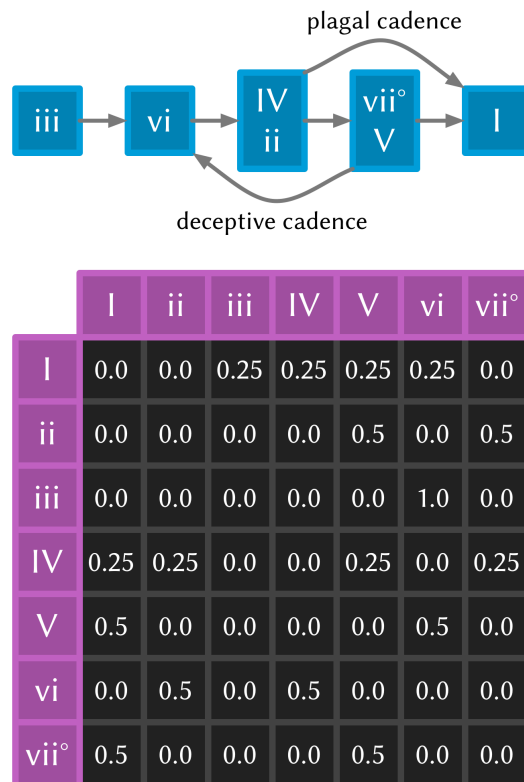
plagal cadence

iii

vi

IV
ii

vii°
V

I

deceptive cadence

| | I | ii | iii | IV | V | vi | vii° |
|---|---|---|---|---|---|---|---|
| I | 0.0 | 0.0 | 0.25 | 0.25 | 0.25 | 0.25 | 0.0 |
| ii | 0.0 | 0.0 | 0.0 | 0.0 | 0.5 | 0.0 | 0.5 |
| iii | 0.0 | 0.0 | 0.0 | 0.0 | 0.0 | 1.0 | 0.0 |
| IV | 0.25 | 0.25 | 0.0 | 0.0 | 0.25 | 0.0 | 0.25 |
| V | 0.5 | 0.0 | 0.0 | 0.0 | 0.0 | 0.5 | 0.0 |
| vi | 0.0 | 0.5 | 0.0 | 0.5 | 0.0 | 0.0 | 0.0 |
| vii° | 0.5 | 0.0 | 0.0 | 0.0 | 0.5 | 0.0 | 0.0 |